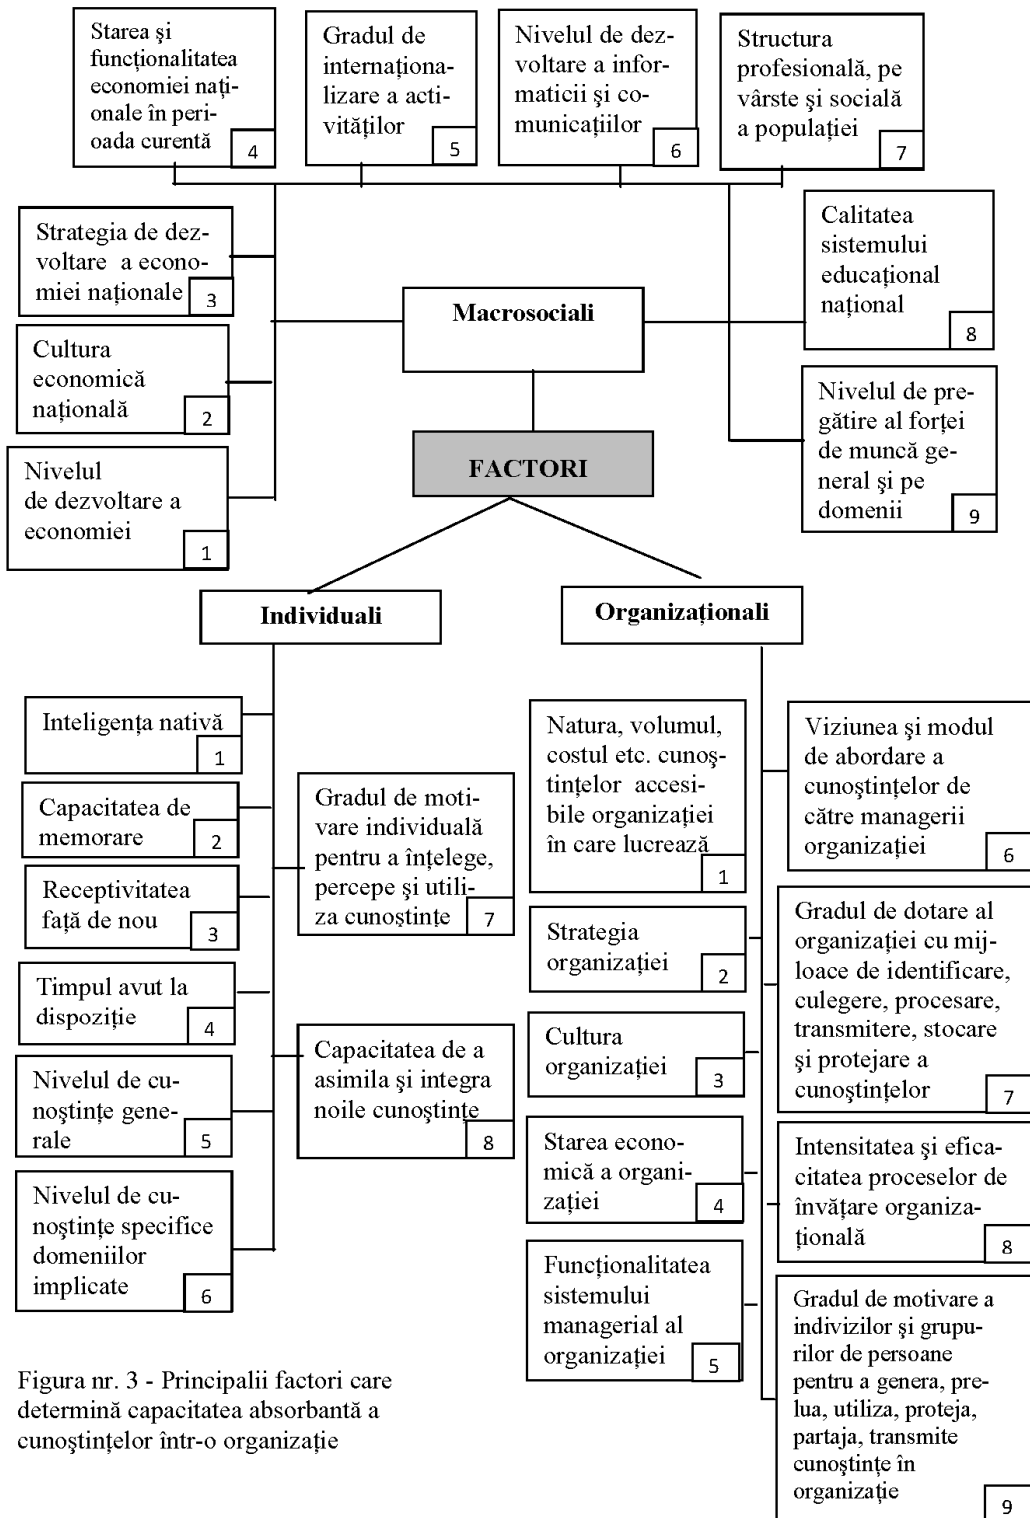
Starea şi funcţionalitatea economiei naţionale în perioada curentă 4

Gradul de internaţionalizare a activităţilor 5

Nivelul de dezvoltare a informaticii şi comunicaţiilor 6

Structura profesională, pe vârste şi socială a populaţiei 7

Strategia de dezvoltare a economiei naţionale 3

Calitatea sistemului educaţional naţional 8

Macrosociali

Cultura economică naţională 2

Nivelul de pregătire al forţei de muncă general şi pe domenii 9

FACTORI

Nivelul de dezvoltare a economiei 1

Individuali

Organizaţionali

Inteligenţa nativă 1

Capacitatea de memorare 2

Receptivitatea faţă de nou 3

Timpul avut la dispoziţie 4

Nivelul de cunoştinţe generale 5

Nivelul de cunoştinţe specifice domeniilor implicate 6

Gradul de motivare individuală pentru a înţelege, percepe şi utiliza cunoştinţe 7

Capacitatea de a asimila şi integra noile cunoştinţe 8

Natura, volumul, costul etc. cunoştinţelor accesibile organizaţiei în care lucrează 1

Strategia organizaţiei 2

Cultura organizaţiei 3

Starea economică a organizaţiei 4

Funcţionalitatea sistemului managerial al organizaţiei 5

Viziunea şi modul de abordare a cunoştinţelor de către managerii organizaţiei 6

Gradul de dotare al organizaţiei cu mijloace de identificare, culegere, procesare, transmitere, stocare şi protejare a cunoştinţelor 7

Intensitatea şi eficacitatea proceselor de învăţare organizaţională 8

Gradul de motivare a indivizilor şi grupurilor de persoane pentru a genera, prelua, utiliza, proteja, partaja, transmite cunoştinţe în organizaţie 9

Figura nr. 3 - Principalii factori care determină capacitatea absorbantă a cunoştinţelor într-o organizaţie